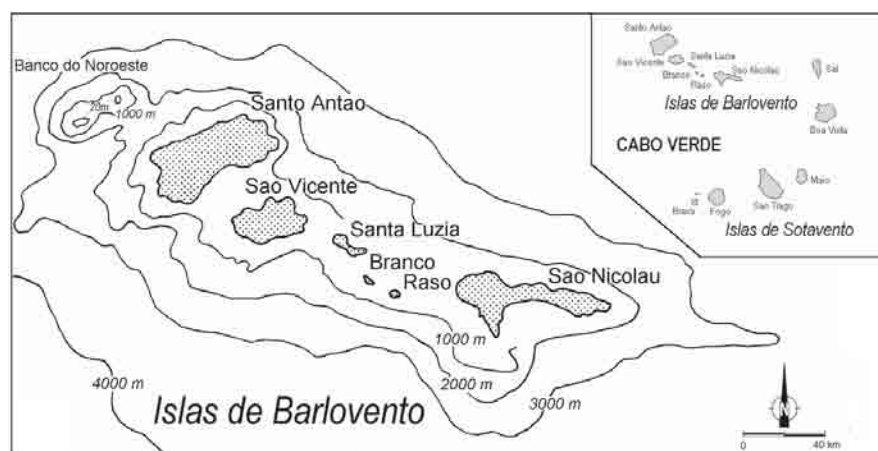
Banco do Noroeste
20m
1000 m
Santo Antao
Sao Vicente
Santa Luzia
Branco
Raso
Sao Nicolau
1000 m
2000 m
3000 m
4000 m
Islas de Barlovento

Santo Antao
Santa Luzia
Sao Vicente
Branco
Raso
Sao Nicolau
Sal
Islas de Barlovento
Boa Vista
CABO VERDE
Maio
Brava
Fogo
Sao Tiago
Islas de Sotavento

0
40 km